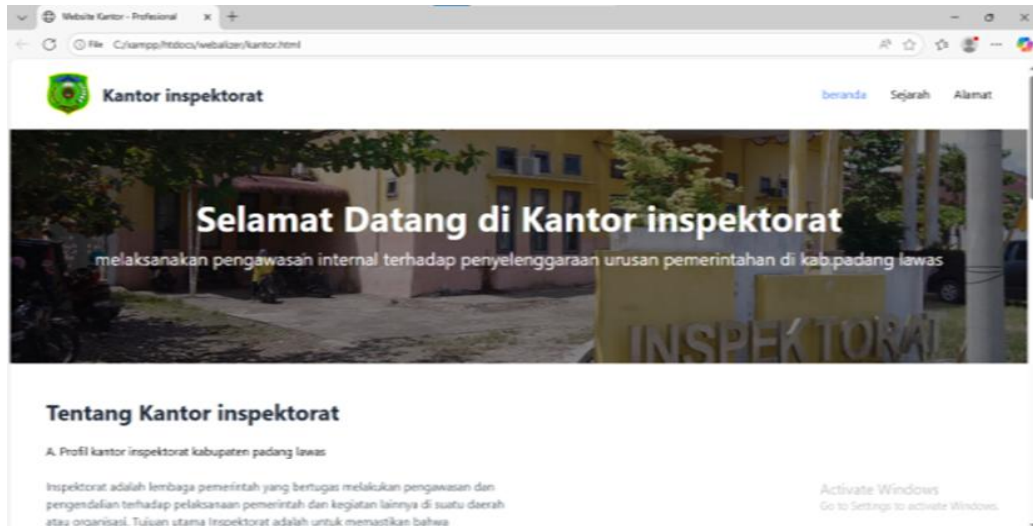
Website Kantor - Profesional

File C:/xampp/htdocs/webalizer/kantor.html

Kantor inspektorat

beranda Sejarah Alamat

Selamat Datang di Kantor inspektorat

melaksanakan pengawasan internal terhadap penyelenggaraan urusan pemerintahan di kab.padang lawas

INSPEKTORAT

Tentang Kantor inspektorat

A. Profil kantor inspektorat kabupaten padang lawas

Inspektorat adalah lembaga pemerintah yang bertugas melakukan pengawasan dan pengendalian terhadap pelaksanaan pemerintah dan kegiatan lainnya di suatu daerah atau organisasi. Tujuan utama Inspektorat adalah untuk memastikan bahwa

Activate Windows
Go to Settings to activate Windows.